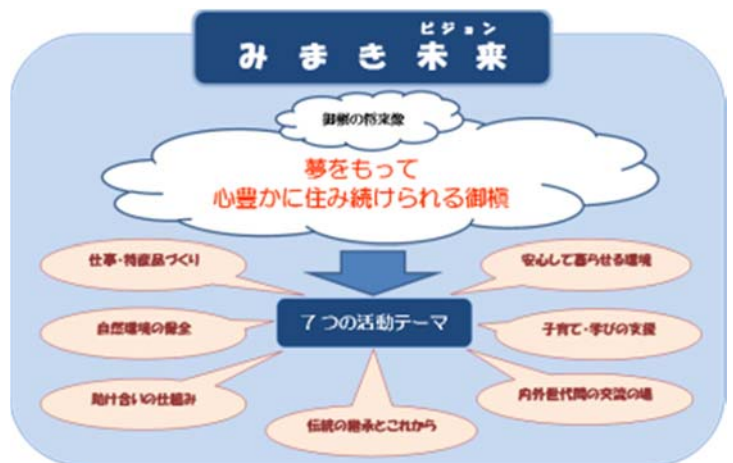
ビジョン
みまき未来

御槇の将来像

夢をもって
心豊かに住み続けられる御槇

仕事・特産品づくり

安心して暮らせる環境

７つの活動テーマ

自然環境の保全

子育て・学びの支援

助け合いの仕組み

内外世代間の交流の場

伝統の継承とこれから